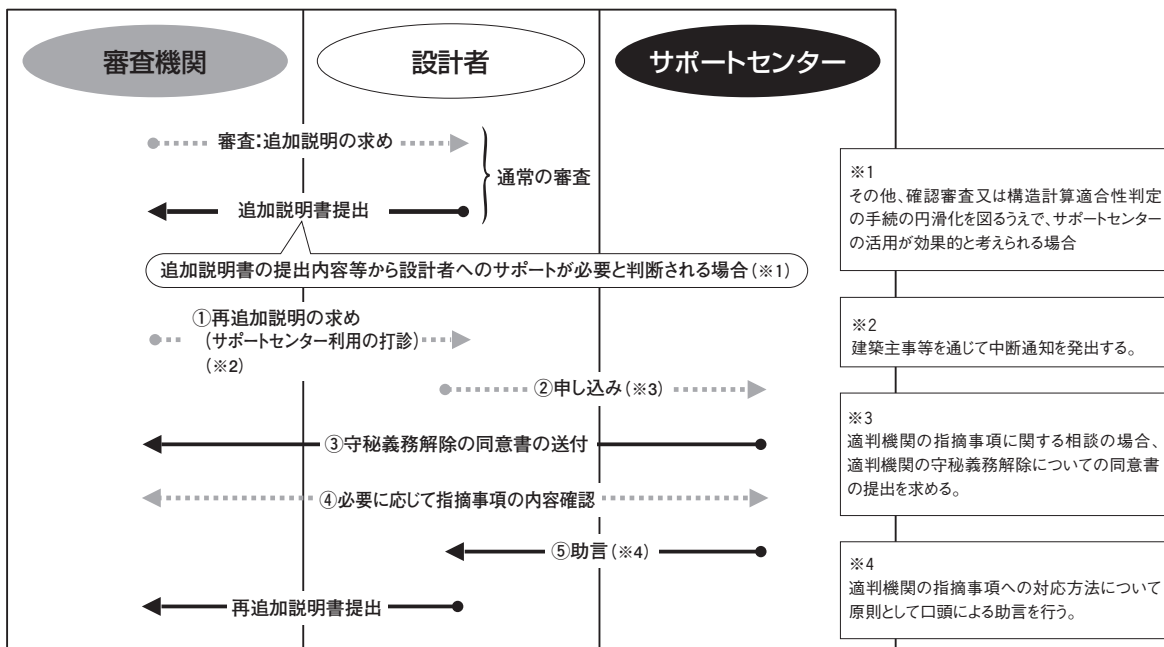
審査機関

設計者

サポートセンター

審査:追加説明の求め

追加説明書提出

通常の審査

追加説明書の提出内容等から設計者へのサポートが必要と判断される場合(※1)

①再追加説明の求め
(サポートセンター利用の打診)
(※2)

②申し込み(※3)

③守秘義務解除の同意書の送付

④必要に応じて指摘事項の内容確認

⑤助言(※4)

再追加説明書提出

※1
その他、確認審査又は構造計算適合性判定の手続の円滑化を図るうえで、サポートセンターの活用が効果的と考えられる場合

※2
建築主事等を通じて中断通知を発出する。

※3
適判機関の指摘事項に関する相談の場合、適判機関の守秘義務解除についての同意書の提出を求める。

※4
適判機関の指摘事項への対応方法について原則として口頭による助言を行う。